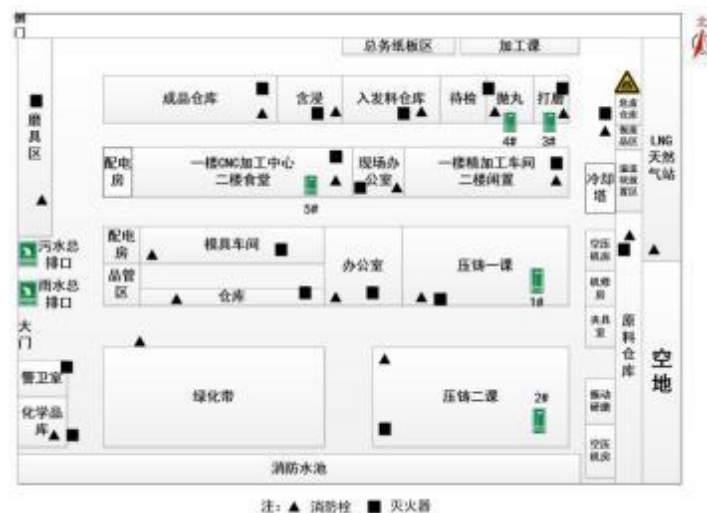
侧门

总务纸板区
加工课

成品仓库
含浸
入发料仓库
待检
抛丸
打磨
4#
3#
危废仓库
报废品区
温度检测装置区
LNG天然气站

磨具区

配电房
一楼CNC加工中心
二楼食堂
5#
现场办公室
一楼精加工车间
二楼闲置
冷却塔

配电房
模具车间
办公室
压铸一课
空压机房
机修房
夹具室
原料仓库

污水总排口
雨水总排口

品管区
仓库
1#

大门

警卫室
绿化带
压铸二课
2#
振动研磨
空压机房
空地

化学品库

消防水池

注：▲ 消防栓 ■ 灭火器